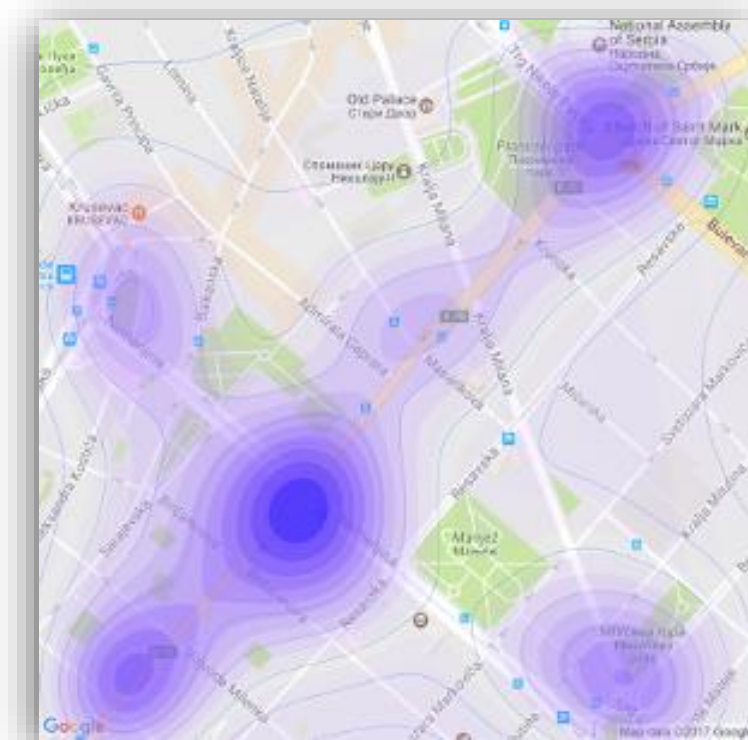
National Assembly of Serbia
Народна Скупштина Србије
Old Palace
Стари Двор
Church of Saint Mark
Црква Светог Марка
Krusevac
KRUSEVAC
Kralja Milana
Resavska
Bulevar
Nemanjina
Manjež
Манеж
Google
Map data ©2017 Google